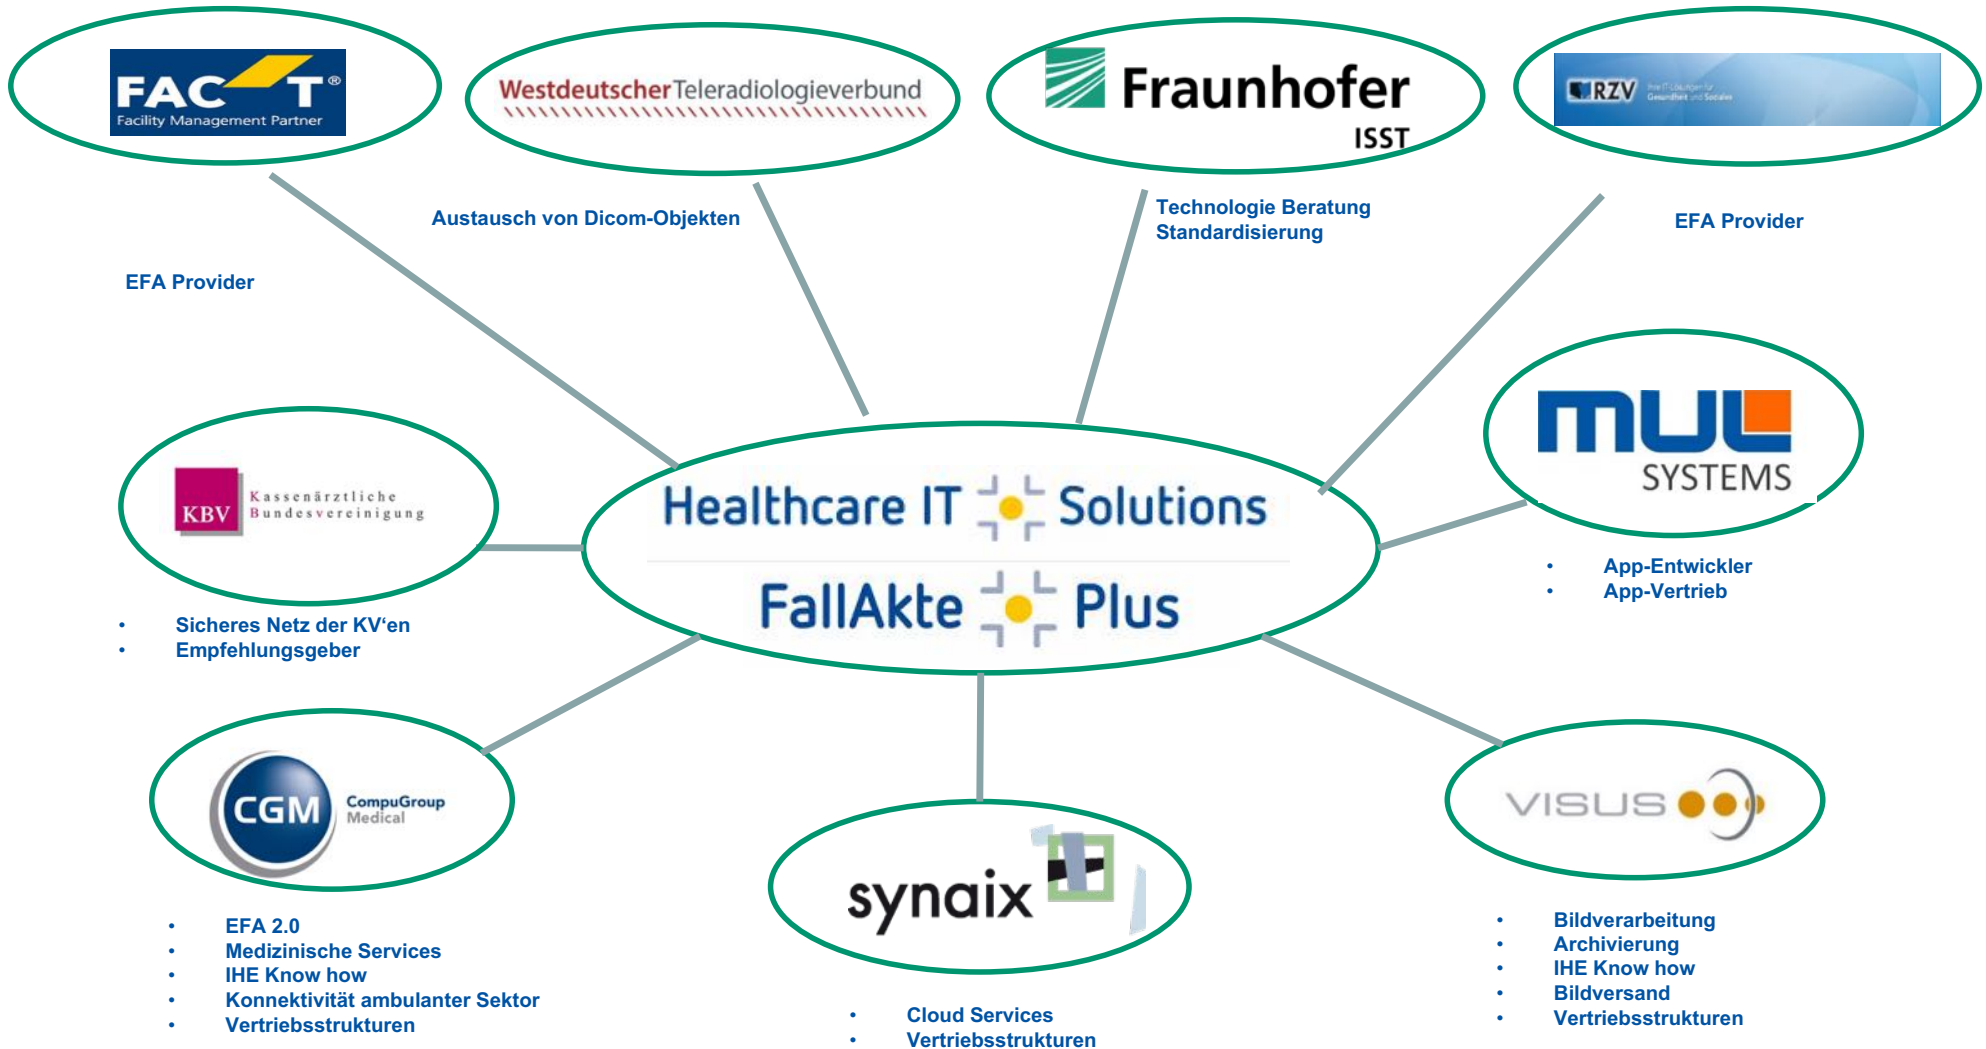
FACT®
Facility Management Partner

WestdeutscherTeleradiologieverbund

Fraunhofer
ISST

RZV
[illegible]

Austausch von Dicom-Objekten

Technologie Beratung
Standardisierung

EFA Provider

EFA Provider

KBV Kassenärztliche Bundesvereinigung

Healthcare IT Solutions
FallAkte Plus

MUL SYSTEMS

• App-Entwickler
• App-Vertrieb

• Sicheres Netz der KV'en
• Empfehlungsgeber

CGM CompuGroup Medical

synaix

VISUS

• EFA 2.0
• Medizinische Services
• IHE Know how
• Konnektivität ambulanter Sektor
• Vertriebsstrukturen

• Cloud Services
• Vertriebsstrukturen

• Bildverarbeitung
• Archivierung
• IHE Know how
• Bildversand
• Vertriebsstrukturen